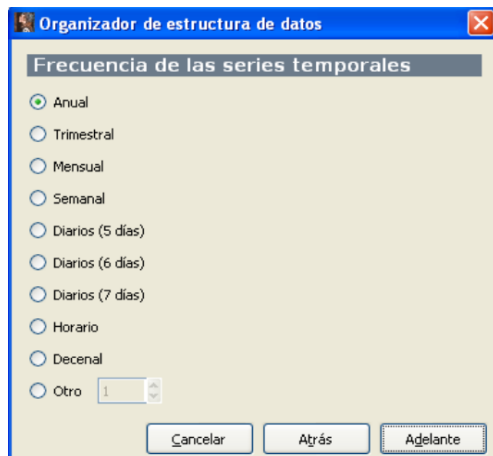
Organizador de estructura de datos

Frecuencia de las series temporales

Anual

Trimestral

Mensual

Semanal

Diarios (5 días)

Diarios (6 días)

Diarios (7 días)

Horario

Decenal

Otro 1

Cancelar Atrás Adelante